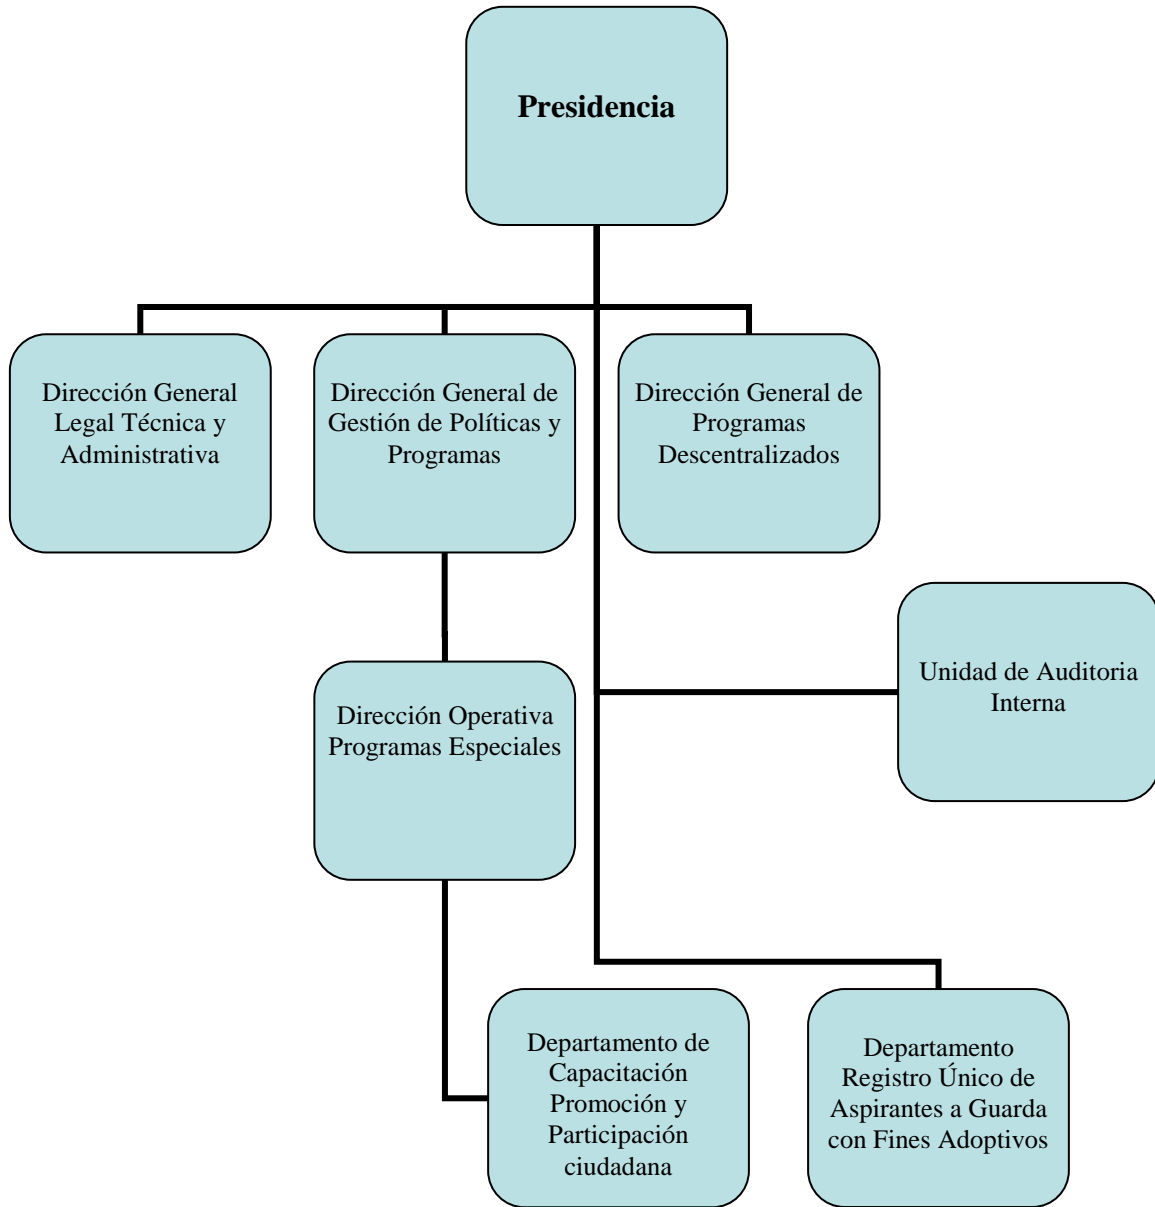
Presidencia

Dirección General Legal Técnica y Administrativa

Dirección General de Gestión de Políticas y Programas

Dirección General de Programas Descentralizados

Unidad de Auditoria Interna

Dirección Operativa Programas Especiales

Departamento de Capacitación Promoción y Participación ciudadana

Departamento Registro Único de Aspirantes a Guarda con Fines Adoptivos